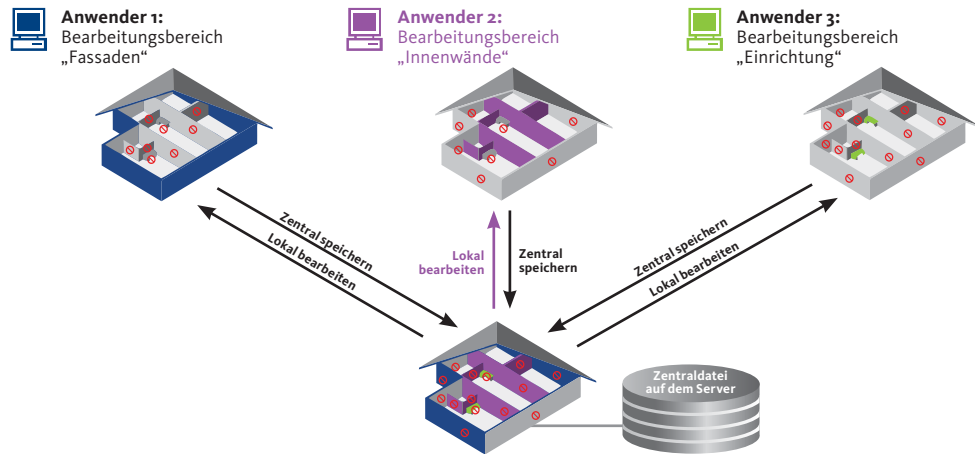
Anwender 1:
Bearbeitungsbereich
„Fassaden“

Anwender 2:
Bearbeitungsbereich
„Innenwände“

Anwender 3:
Bearbeitungsbereich
„Einrichtung“

Zentral speichern
Lokal bearbeiten

Lokal bearbeiten

Zentral speichern

Zentral speichern
Lokal bearbeiten

Zentraldatei auf dem Server